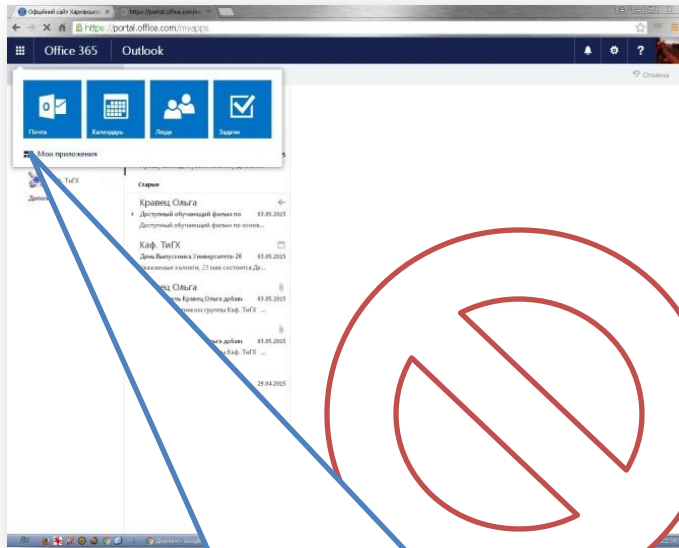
Офіційний сайт Харківськ ×
https://portal.office.com/m ×
https://portal.office.com/myapps

Office 365
Outlook

?

Отмена

Почта
Календарь
Люди
Задачи

Мои приложения

Каф. ТиГХ

Дипл

Старые

Кравец Ольга
Доступный обучающий фильм по 03.05.2015
Доступный обучающий фильм по основ...

Каф. ТиГХ
День Выпускника Университета-20 03.05.2015
Уважаемые коллеги, 23 мая состоится Де...

Кравец Ольга
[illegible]ль Кравец Ольга добави 03.05.2015
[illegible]ники группы Каф. ТиГХ ...

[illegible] 03.05.2015
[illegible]ла добави
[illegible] Каф. ТиГХ ...

29.04.2015